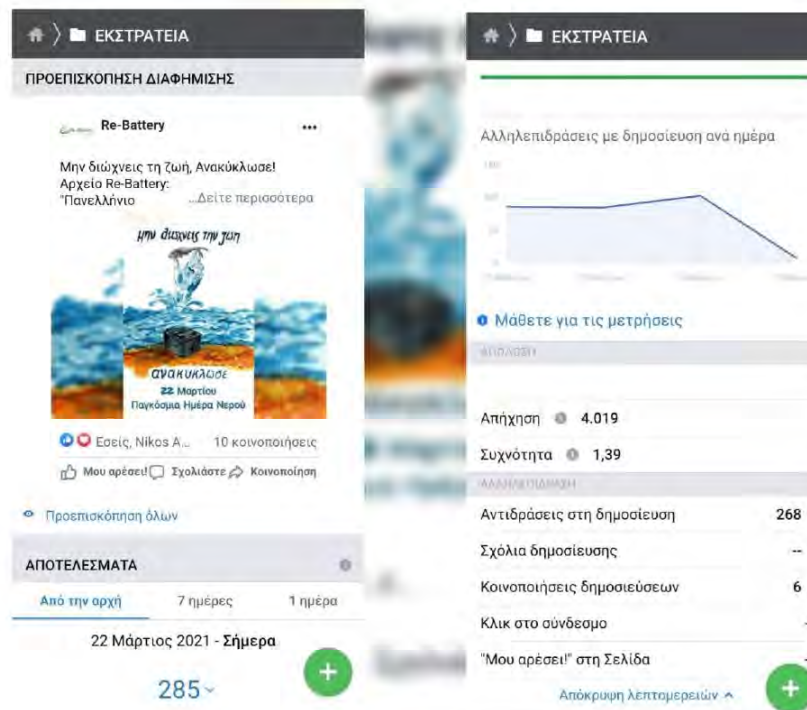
ΕΚΣΤΡΑΤΕΙΑ

ΠΡΟΕΠΙΣΚΟΠΗΣΗ ΔΙΑΦΗΜΙΣΗΣ

Re-Battery

Μην διώχνεις τη ζωή, Ανακύκλωσε! Αρχείο Re-Battery: "Πανελλήνιο ...Δείτε περισσότερα

μην διώχνεις την ζωή

ανακύκλωσε
22 Μαρτίου
Παγκόσμια Ημέρα Νερού

Εσείς, Nikos A... 10 κοινοποιήσεις

Μου αρέσει! Σχολιάστε Κοινοποίηση

Προεπισκόπηση όλων

ΑΠΟΤΕΛΕΣΜΑΤΑ

Από την αρχή 7 ημέρες 1 ημέρα

22 Μάρτιος 2021 - Σήμερα

285

ΕΚΣΤΡΑΤΕΙΑ

Αλληλεπιδράσεις με δημοσίευση ανά ημέρα

Μάθετε για τις μετρήσεις

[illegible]

Απήχηση 4.019

Συχνότητα 1,39

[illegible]

Αντιδράσεις στη δημοσίευση 268

Σχόλια δημοσίευσης --

Κοινοποιήσεις δημοσιεύσεων 6

Κλικ στο σύνδεσμο

"Μου αρέσει!" στη Σελίδα

Απόκρυψη λεπτομερειών